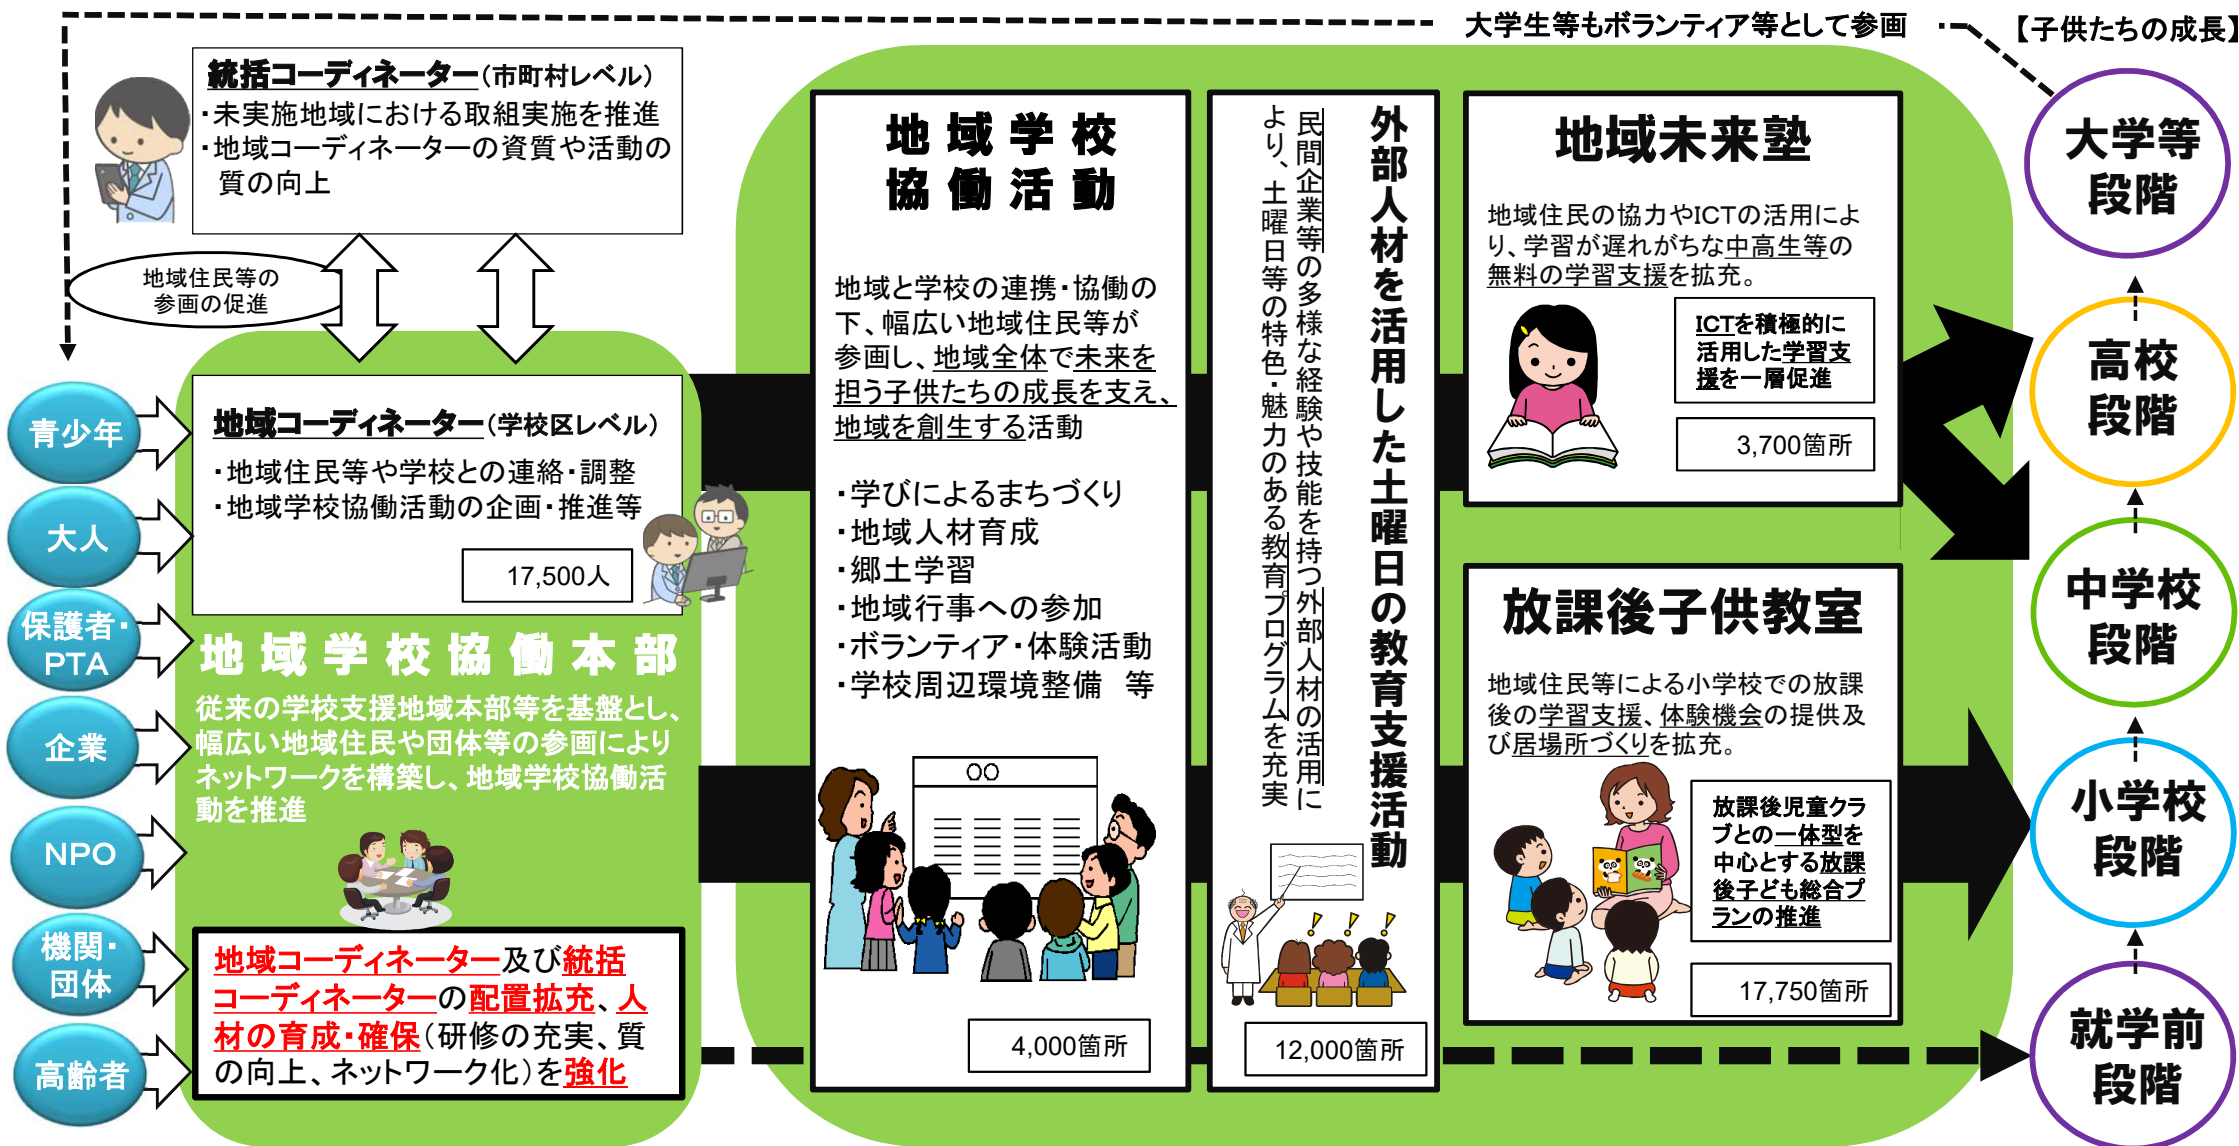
大学生等もボランティア等として参画

【子供たちの成長】

統括コーディネーター（市町村レベル）
・未実施地域における取組実施を推進
・地域コーディネーターの資質や活動の質の向上

地域住民等の参画の促進

青少年
大人
保護者・PTA
企業
NPO
機関・団体
高齢者

地域コーディネーター（学校区レベル）
・地域住民等や学校との連絡・調整
・地域学校協働活動の企画・推進等

17,500人

地域学校協働本部

従来の学校支援地域本部等を基盤とし、幅広い地域住民や団体等の参画によりネットワークを構築し、地域学校協働活動を推進

地域コーディネーター及び統括コーディネーターの配置拡充、人材の育成・確保（研修の充実、質の向上、ネットワーク化）を強化

地域学校協働活動

地域と学校の連携・協働の下、幅広い地域住民等が参画し、地域全体で未来を担う子供たちの成長を支え、地域を創生する活動

・学びによるまちづくり
・地域人材育成
・郷土学習
・地域行事への参加
・ボランティア・体験活動
・学校周辺環境整備　等

○○

4,000箇所

外部人材を活用した土曜日の教育支援活動

民間企業等の多様な経験や技能を持つ外部人材の活用により、土曜日等の特色・魅力のある教育プログラムを充実

12,000箇所

地域未来塾

地域住民の協力やICTの活用により、学習が遅れがちな中高生等の無料の学習支援を拡充。

ICTを積極的に活用した学習支援を一層促進

3,700箇所

放課後子供教室

地域住民等による小学校での放課後の学習支援、体験機会の提供及び居場所づくりを拡充。

放課後児童クラブとの一体型を中心とする放課後子ども総合プランの推進

17,750箇所

大学等段階
高校段階
中学校段階
小学校段階
就学前段階